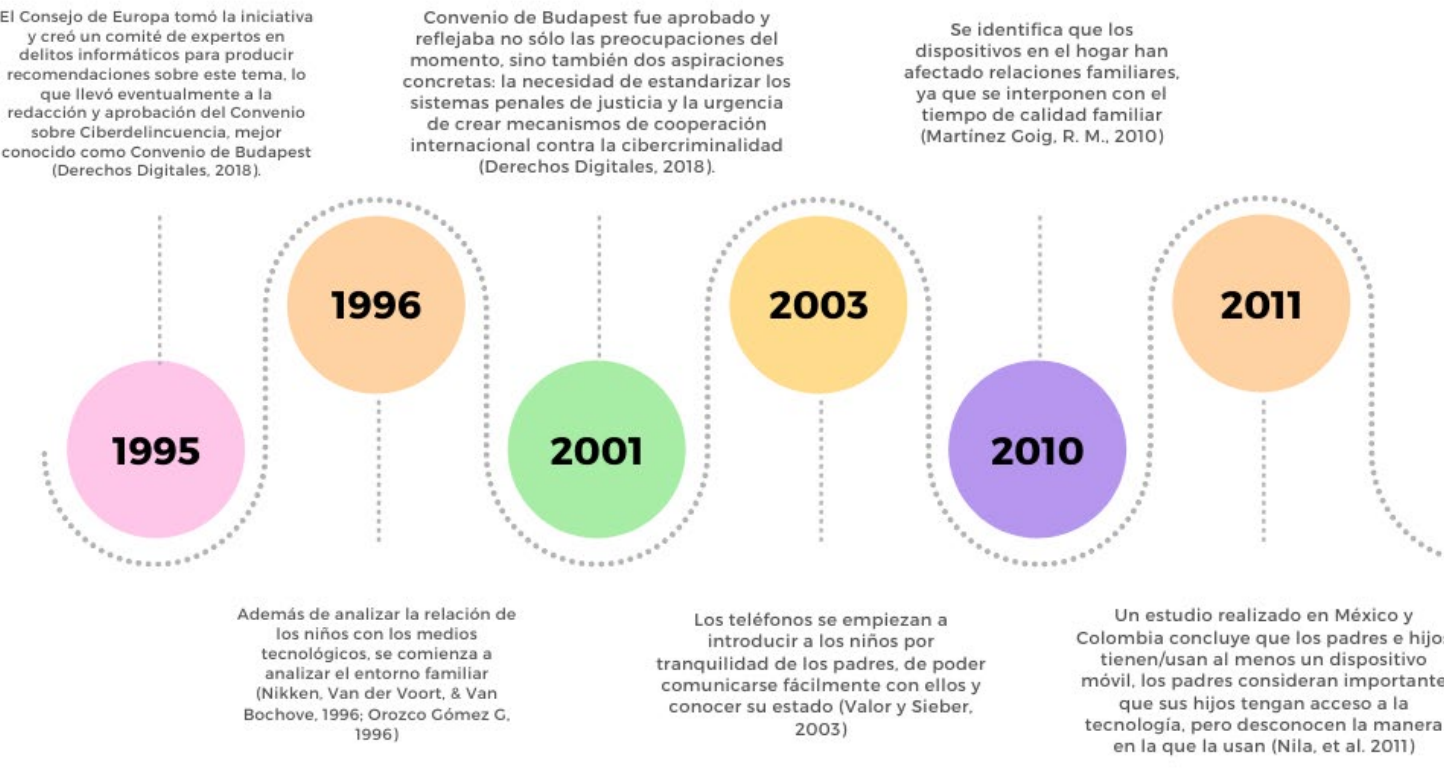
El Consejo de Europa tomó la iniciativa y creó un comité de expertos en delitos informáticos para producir recomendaciones sobre este tema, lo que llevó eventualmente a la redacción y aprobación del Convenio sobre Ciberdelincuencia, mejor conocido como Convenio de Budapest (Derechos Digitales, 2018).

Convenio de Budapest fue aprobado y reflejaba no sólo las preocupaciones del momento, sino también dos aspiraciones concretas: la necesidad de estandarizar los sistemas penales de justicia y la urgencia de crear mecanismos de cooperación internacional contra la cibercriminalidad (Derechos Digitales, 2018).

Se identifica que los dispositivos en el hogar han afectado relaciones familiares, ya que se interponen con el tiempo de calidad familiar (Martínez Goig, R. M., 2010)

1996

2003

2011

1995

2001

2010

Además de analizar la relación de los niños con los medios tecnológicos, se comienza a analizar el entorno familiar (Nikken, Van der Voort, & Van Bochove, 1996; Orozco Gómez G, 1996)

Los teléfonos se empiezan a introducir a los niños por tranquilidad de los padres, de poder comunicarse fácilmente con ellos y conocer su estado (Valor y Sieber, 2003)

Un estudio realizado en México y Colombia concluye que los padres e hijo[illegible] tienen/usan al menos un dispositivo móvil, los padres consideran importante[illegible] que sus hijos tengan acceso a la tecnología, pero desconocen la manera en la que la usan (Nila, et al. 2011)